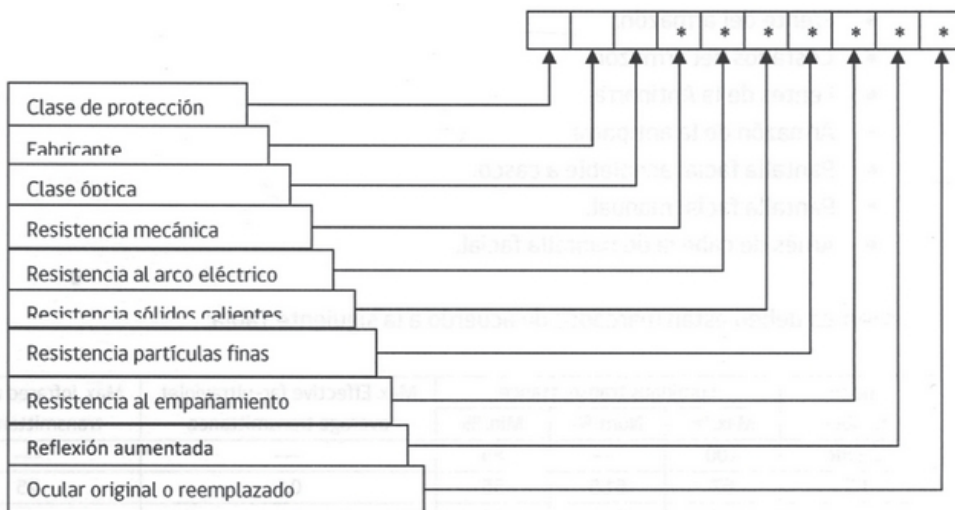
Clase de protección
Fabricante
Clase óptica
Resistencia mecánica
Resistencia al arco eléctrico
Resistencia sólidos calientes
Resistencia partículas finas
Resistencia al empañamiento
Reflexión aumentada
Ocular original o reemplazado

* * * * * * *